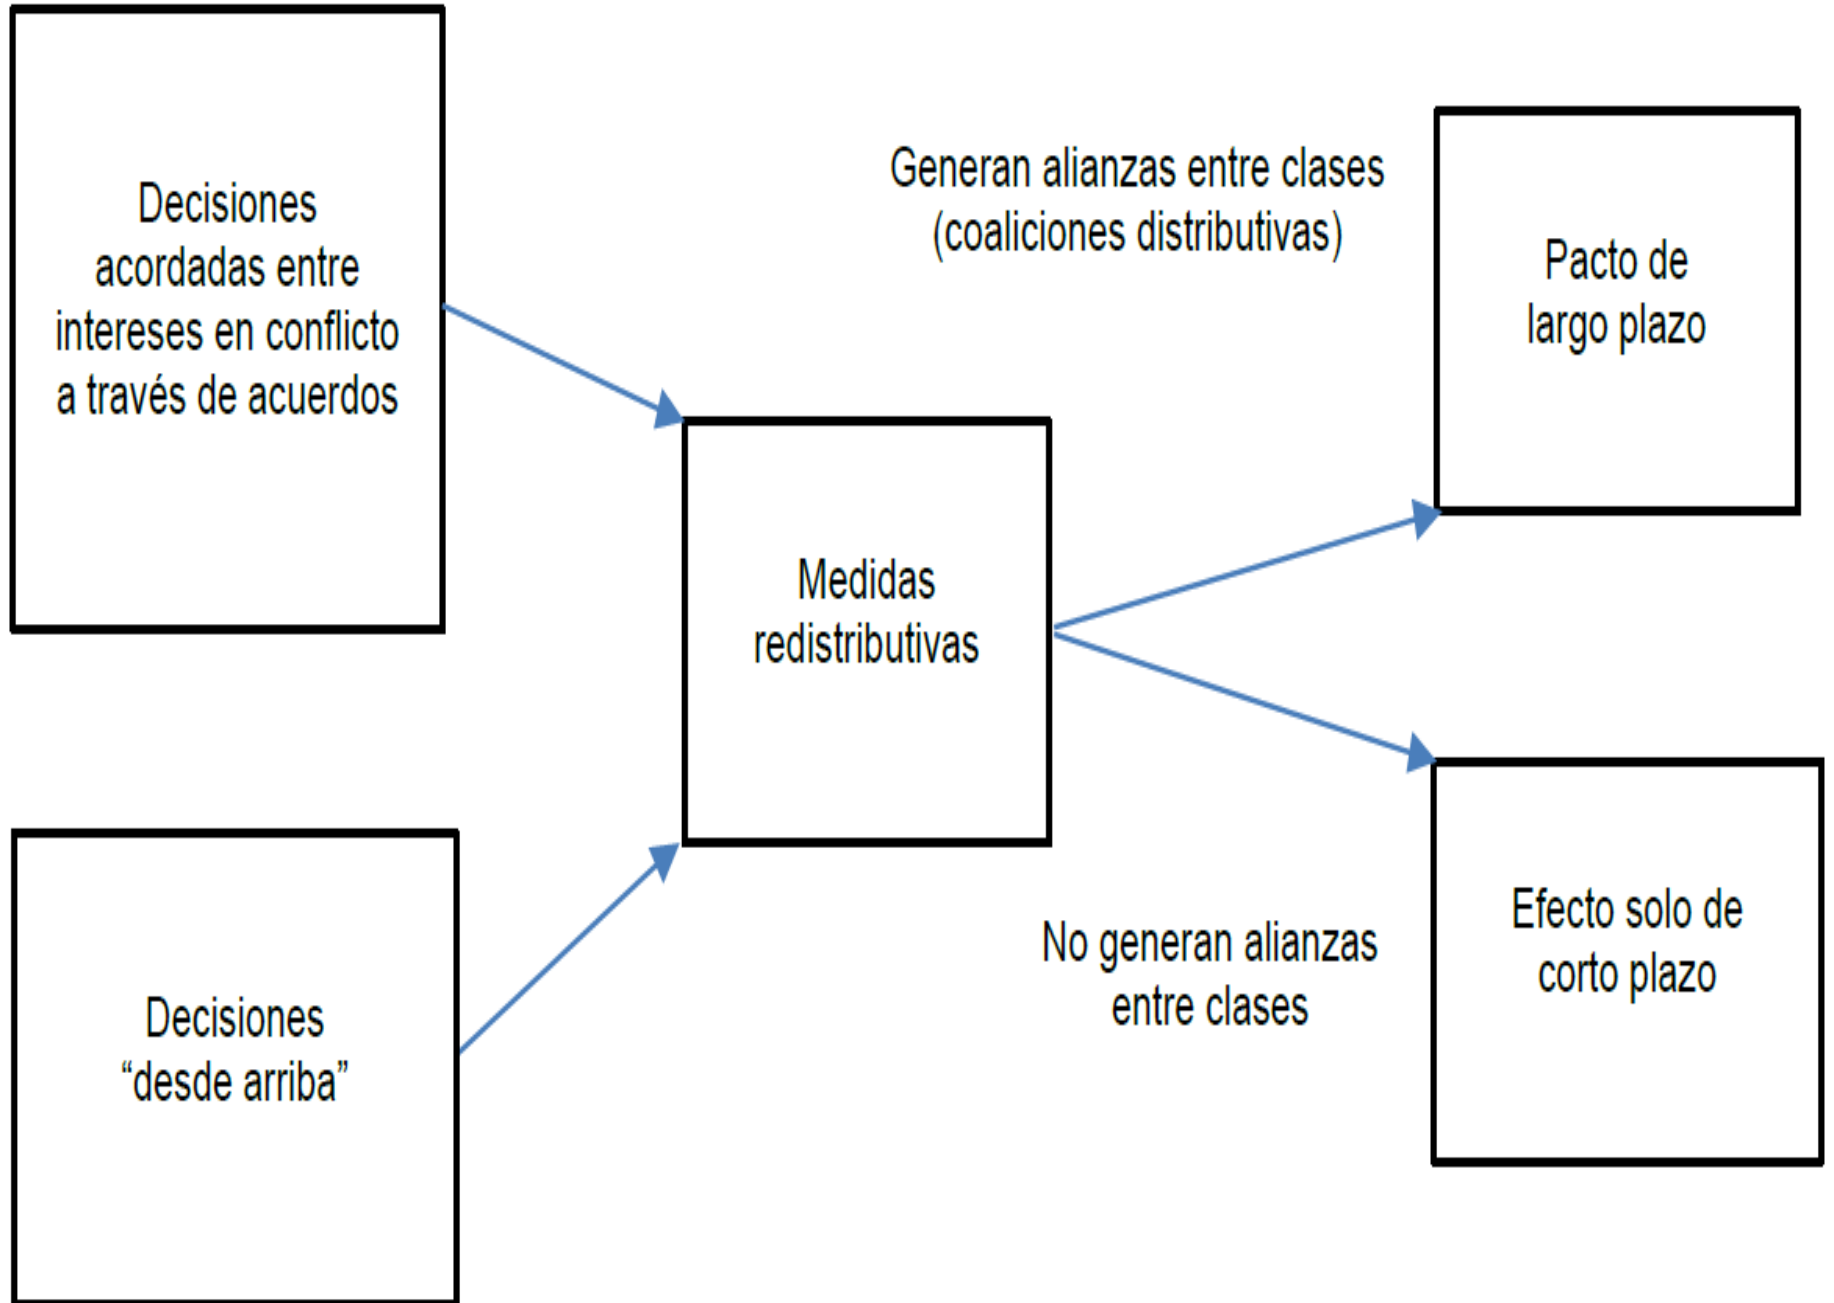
Decisiones acordadas entre intereses en conflicto a través de acuerdos

Generan alianzas entre clases (coaliciones distributivas)

Pacto de largo plazo

Medidas redistributivas

No generan alianzas entre clases

Efecto solo de corto plazo

Decisiones “desde arriba”